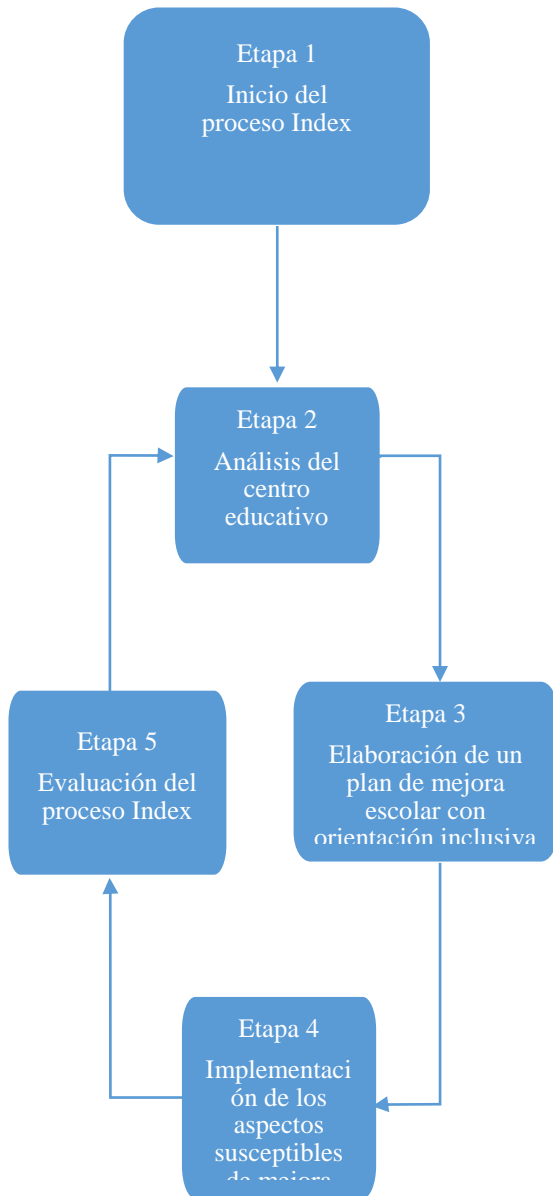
Etapa 1

Inicio del proceso Index

Etapa 2

Análisis del centro educativo

Etapa 3

Elaboración de un plan de mejora escolar con orientación inclusiva

Etapa 4

Implementación de los aspectos susceptibles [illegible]

Etapa 5

Evaluación del proceso Index